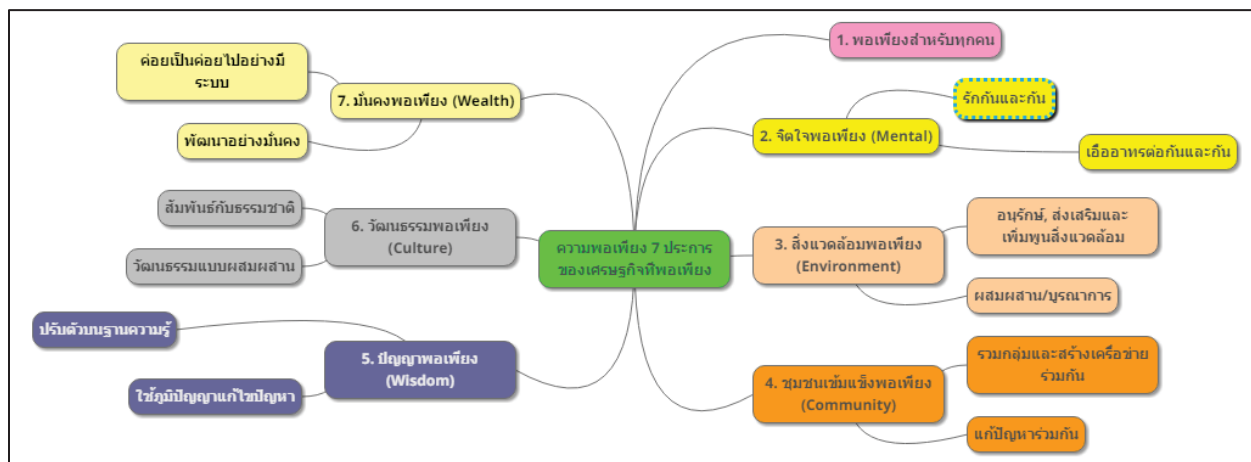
ความพอเพียง 7 ประการ ของเศรษฐกิจที่พอเพียง

1. พอเพียงสำหรับทุกคน

2. จิตใจพอเพียง (Mental)

รักกันและกัน

เอื้ออาทรต่อกันและกัน

3. สิ่งแวดล้อมพอเพียง (Environment)

อนุรักษ์, ส่งเสริมและเพิ่มพูนสิ่งแวดล้อม

ผสมผสาน/บูรณาการ

4. ชุมชนเข้มแข็งพอเพียง (Community)

รวมกลุ่มและสร้างเครือข่ายร่วมกัน

แก้ปัญหาร่วมกัน

5. ปัญญาพอเพียง (Wisdom)

ปรับตัวบนฐานความรู้

ใช้ภูมิปัญญาแก้ไขปัญหา

6. วัฒนธรรมพอเพียง (Culture)

สัมพันธ์กับธรรมชาติ

วัฒนธรรมแบบผสมผสาน

7. มั่นคงพอเพียง (Wealth)

ค่อยเป็นค่อยไปอย่างมีระบบ

พัฒนาอย่างมั่นคง